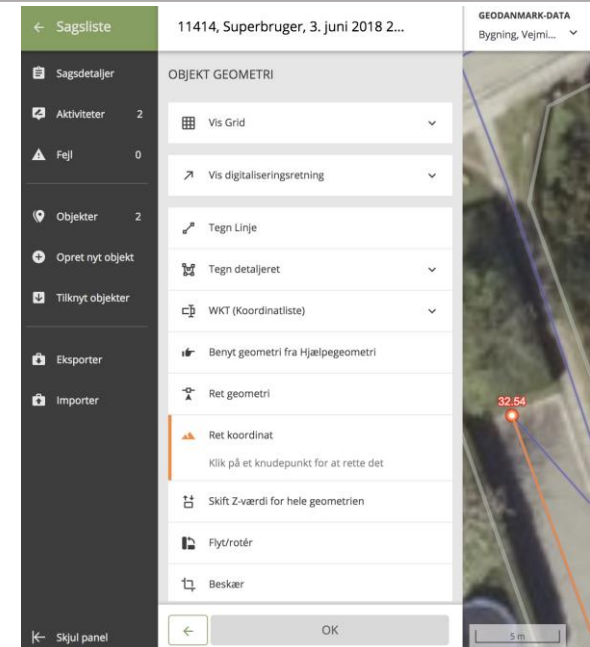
← Sagsliste

Sagsdetaljer

Aktiviteter 2

Fejl 0

Objekter 2

Opret nyt objekt

Tilknyt objekter

Eksporter

Importer

Skjul panel

11414, Superbruger, 3. juni 2018 2...

OBJEKT GEOMETRI

Vis Grid

Vis digitaliseringsretning

Tegn Linje

Tegn detaljeret

WKT (Koordinatliste)

Benyt geometri fra Hjælpegeometri

Ret geometri

Ret koordinat

Klik på et knudepunkt for at rette det

Skift Z-værdi for hele geometrien

Flyt/rotér

Beskær

←

OK

GEODANMARK-DATA

Bygning, Vejmi...

32.54

5 m